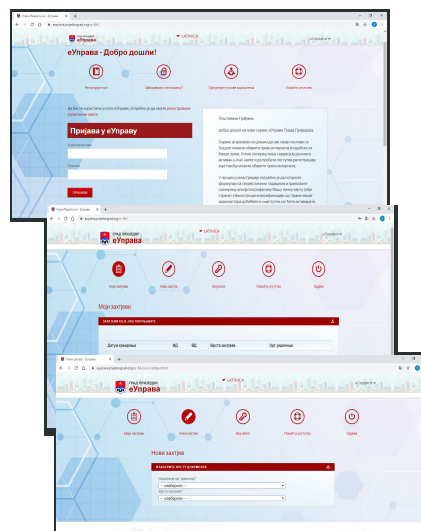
еУправа - Добро дошли!

LATINICA

Нова регистрација

Заборављена лозинка?

Преузмите упутство корисника

Помоћ и упутства

Да бисте користили услуге еУправе, потребно је да имате регистрован корисички налог.

Пријава у еУправу

Корисничко име

Лозинка

ПРИЈАВА

Поштовани Грађани,

добро дошли на нови сервис еУправе Града Прокупља.

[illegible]

ГРАД ПРОКУПЉЕ
еУправа

LATINICA

Моји захтеви

Нови захтев

Мој налог

Помоћ и упутства

Одјава

Моји захтеви

Датум креирања

ИД

Врста захтева

Орг. јединица

ГРАД ПРОКУПЉЕ
еУправа

LATINICA

Моји захтеви

Нови захтев

Мој налог

Помоћ и упутства

Одјава

Нови захтев

ИЗАБЕРИТЕ ВРСТУ ДОКУМЕНТА

-- изаберите --

-- изаберите --